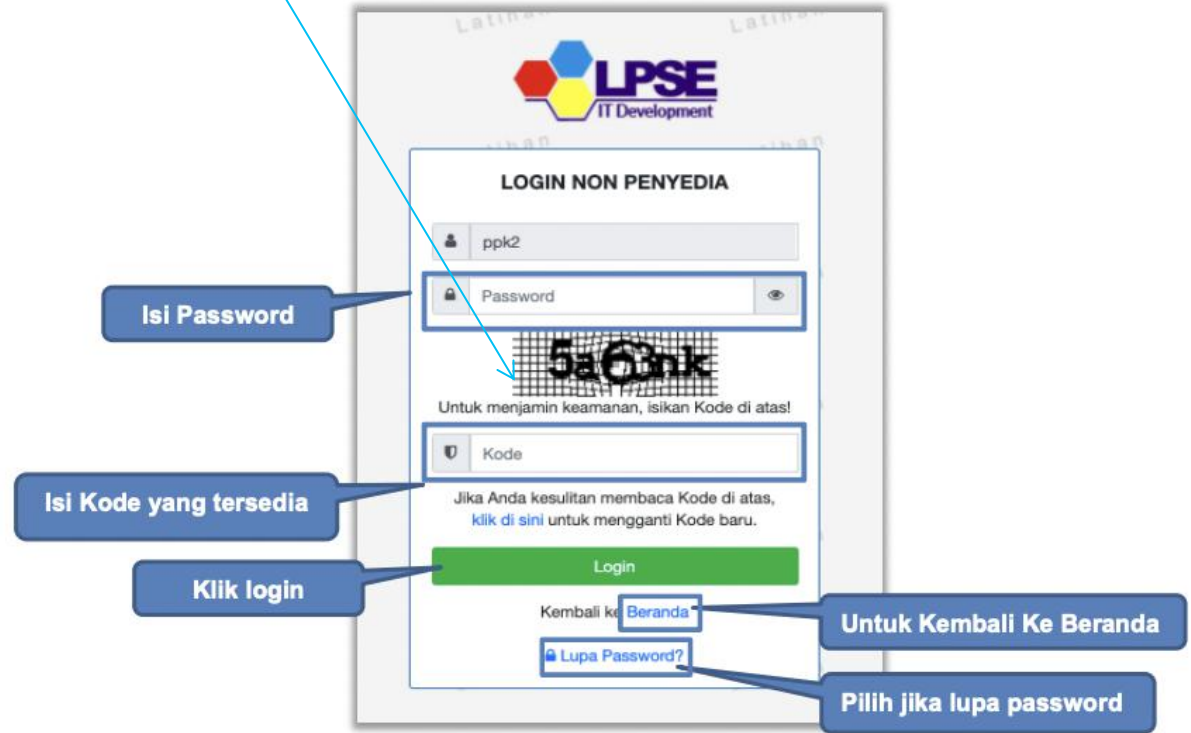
Latihan Latihan

LPSE
IT Development

Latihan Latihan

LOGIN NON PENYEDIA

ppk2

Isi Password

Password

5a63nk

Untuk menjamin keamanan, isikan Kode di atas!

Kode

Isi Kode yang tersedia

Jika Anda kesulitan membaca Kode di atas, klik di sini untuk mengganti Kode baru.

Login

Klik login

Kembali ke Beranda

Untuk Kembali Ke Beranda

Lupa Password?

Pilih jika lupa password